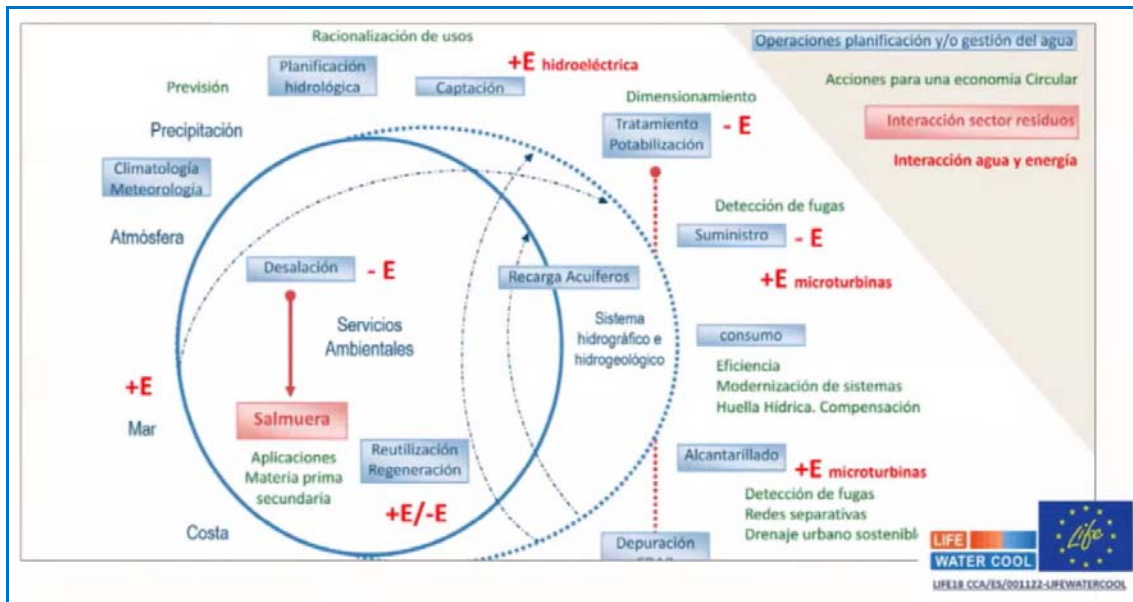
Racionalización de usos

Previsión

Planificación hidrológica

Captación

+E hidroeléctrica

Operaciones planificación y/o gestión del agua

Acciones para una economía Circular

Interacción sector residuos

Interacción agua y energía

Dimensionamiento

Tratamiento Potabilización

- E

Precipitación

Climatología Meteorología

Atmósfera

Detección de fugas

Suministro

- E

+E microturbinas

Desalación

- E

Recarga Acuíferos

Servicios Ambientales

Sistema hidrográfico e hidrogeológico

consumo

Eficiencia
Modernización de sistemas
Huella Hídrica. Compensación

+E

Mar

Salmuera

Aplicaciones
Materia prima
secundaria

Reutilización Regeneración

+E/-E

Alcantarillado

+E microturbinas

Detección de fugas
Redes separativas
Drenaje urbano sostenibl

Costa

Depuración
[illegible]

LIFE
WATER COOL

Life

LIFE18 CCA/ES/001122-LIFEWATERCOOL